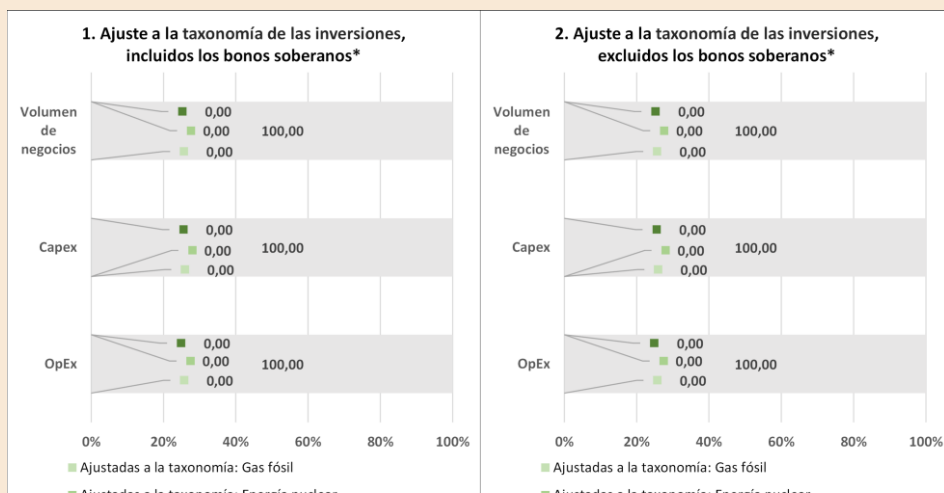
1. Ajuste a la taxonomía de las inversiones, incluidos los bonos soberanos*

Volumen de negocios
0,00
0,00
100,00
0,00

Capex
0,00
0,00
100,00
0,00

OpEx
0,00
0,00
100,00
0,00

0%
20%
40%
60%
80%
100%

Ajustadas a la taxonomía: Gas fósil
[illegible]

2. Ajuste a la taxonomía de las inversiones, excluidos los bonos soberanos*

Volumen de negocios
0,00
0,00
100,00
0,00

Capex
0,00
0,00
100,00
0,00

OpEx
0,00
0,00
100,00
0,00

0%
20%
40%
60%
80%
100%

Ajustadas a la taxonomía: Gas fósil
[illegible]